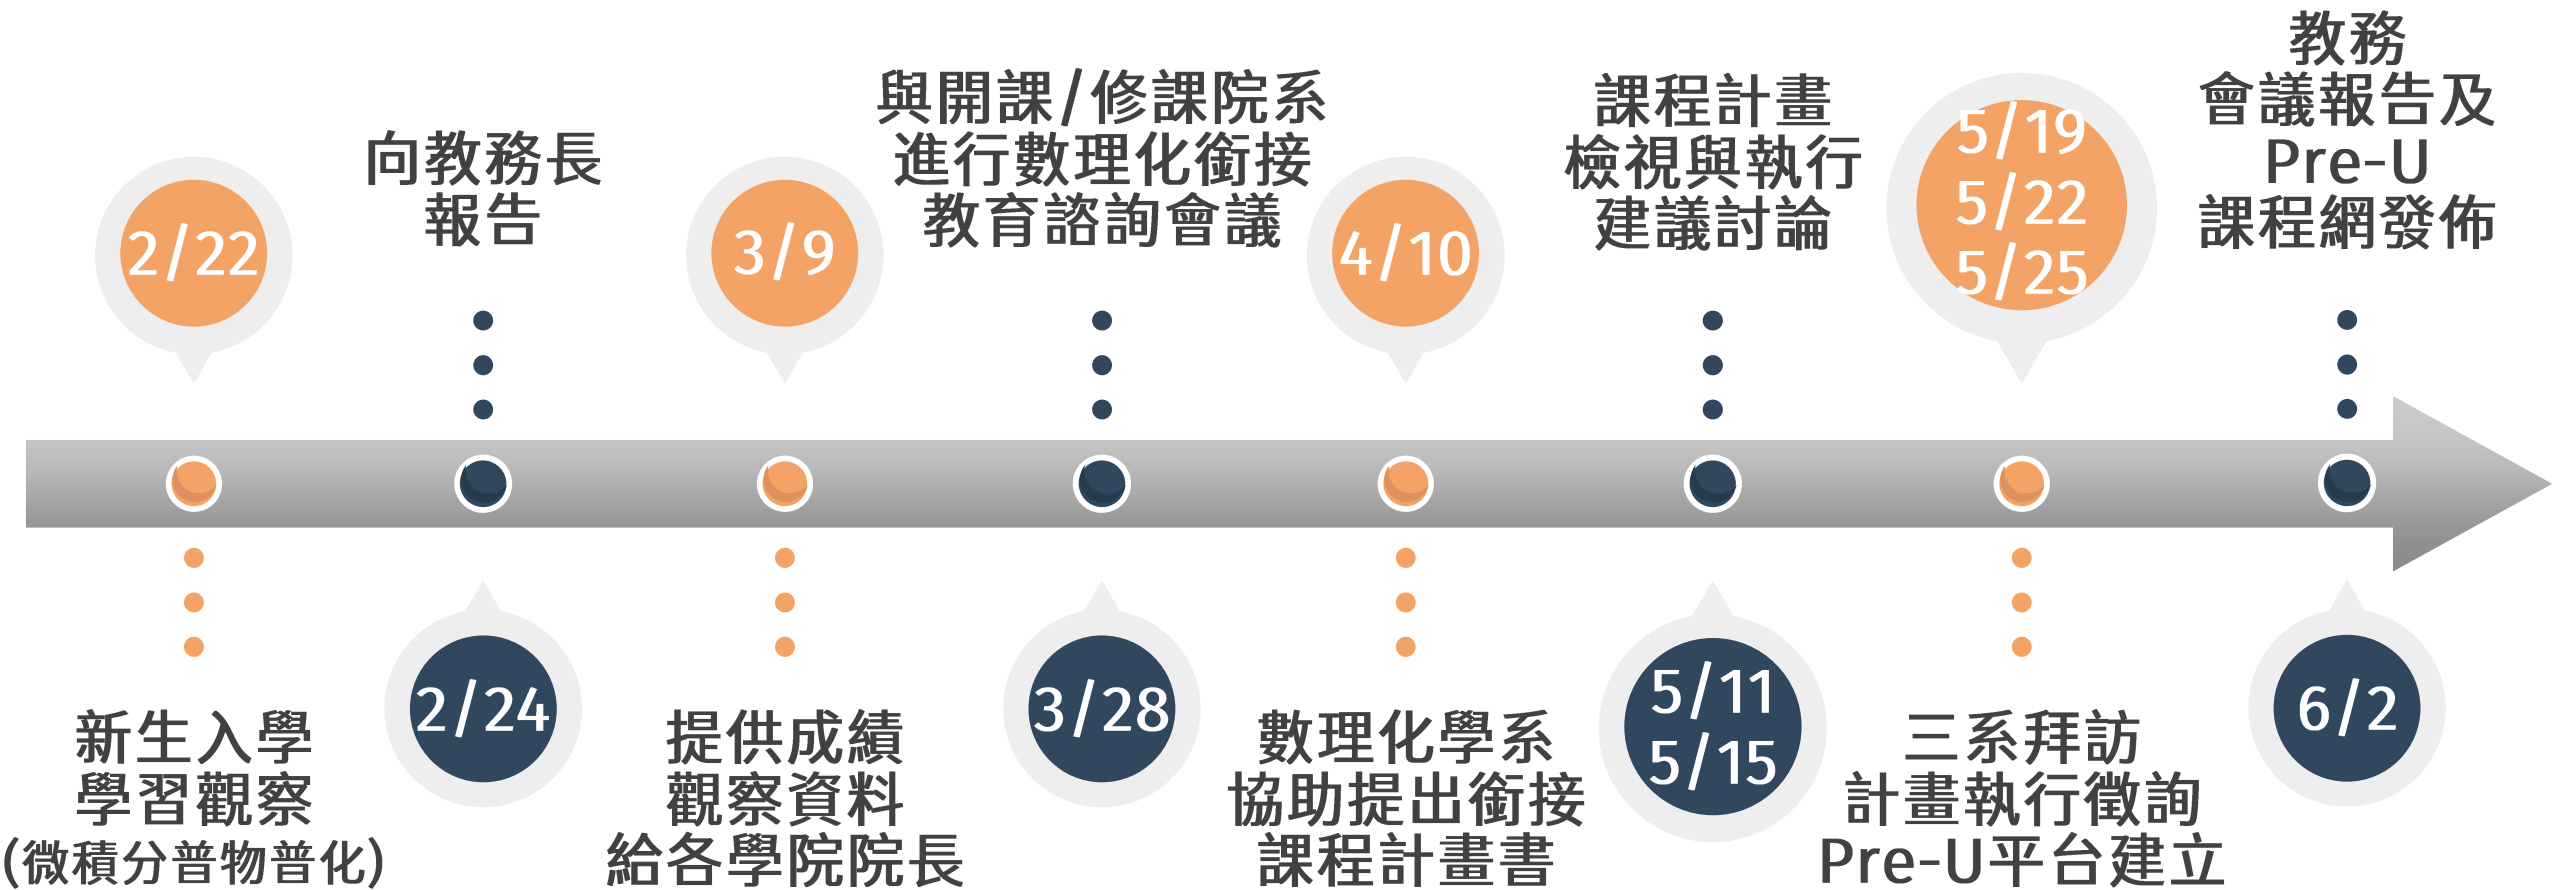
2/22

新生入學
學習觀察
(微積分普物普化)

向教務長
報告

2/24

3/9

提供成績
觀察資料
給各學院院長

與開課/修課院系
進行數理化銜接
教育諮詢會議

3/28

4/10

數理化學系
協助提出銜接
課程計畫書

課程計畫
檢視與執行
建議討論

5/11
5/15

5/19
5/22
5/25

三系拜訪
計畫執行徵詢
Pre-U平台建立

教務
會議報告及
Pre-U
課程網發佈

6/2